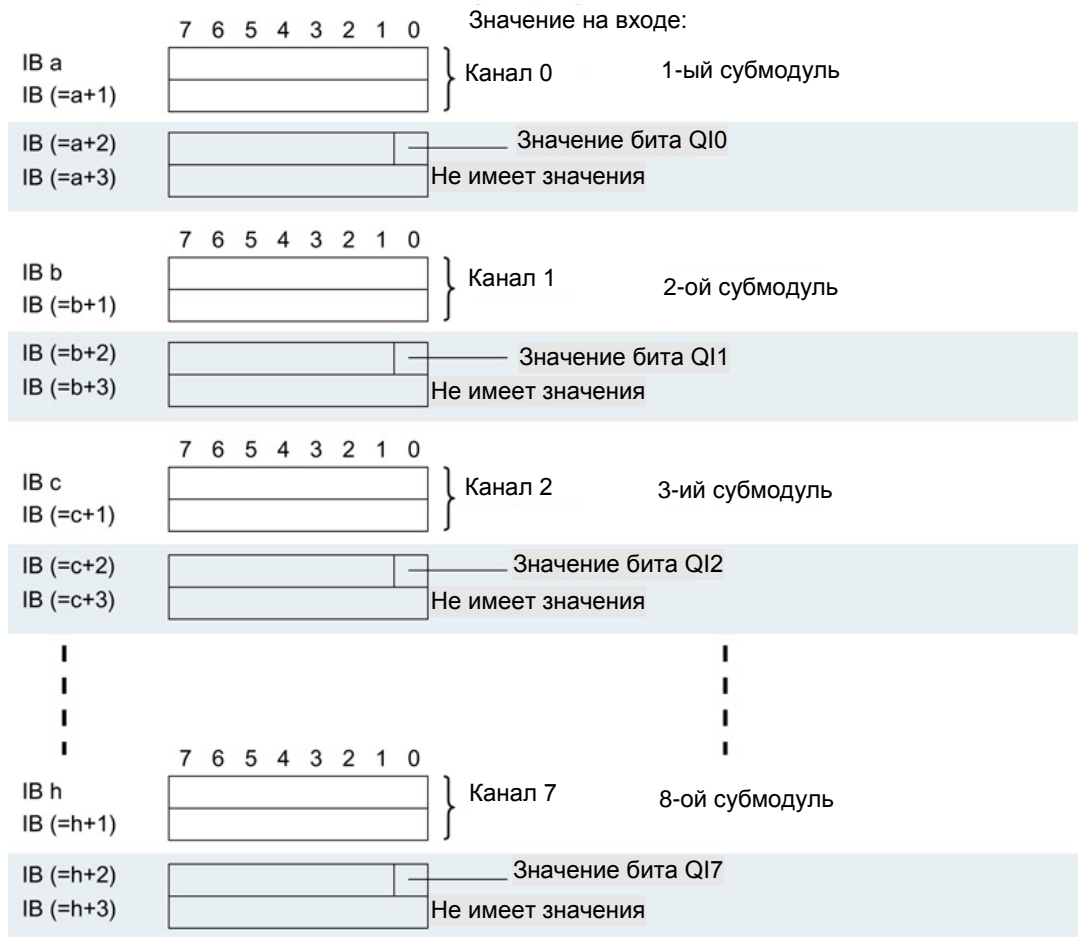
7 6 5 4 3 2 1 0

Значение на входе:

IB a
IB (=a+1)

Канал 0

1-ый субмодуль

IB (=a+2)
IB (=a+3)

Значение бита QI0

Не имеет значения

7 6 5 4 3 2 1 0

IB b
IB (=b+1)

Канал 1

2-ой субмодуль

IB (=b+2)
IB (=b+3)

Значение бита QI1

Не имеет значения

7 6 5 4 3 2 1 0

IB c
IB (=c+1)

Канал 2

3-ий субмодуль

IB (=c+2)
IB (=c+3)

Значение бита QI2

Не имеет значения

7 6 5 4 3 2 1 0

IB h
IB (=h+1)

Канал 7

8-ой субмодуль

IB (=h+2)
IB (=h+3)

Значение бита QI7

Не имеет значения